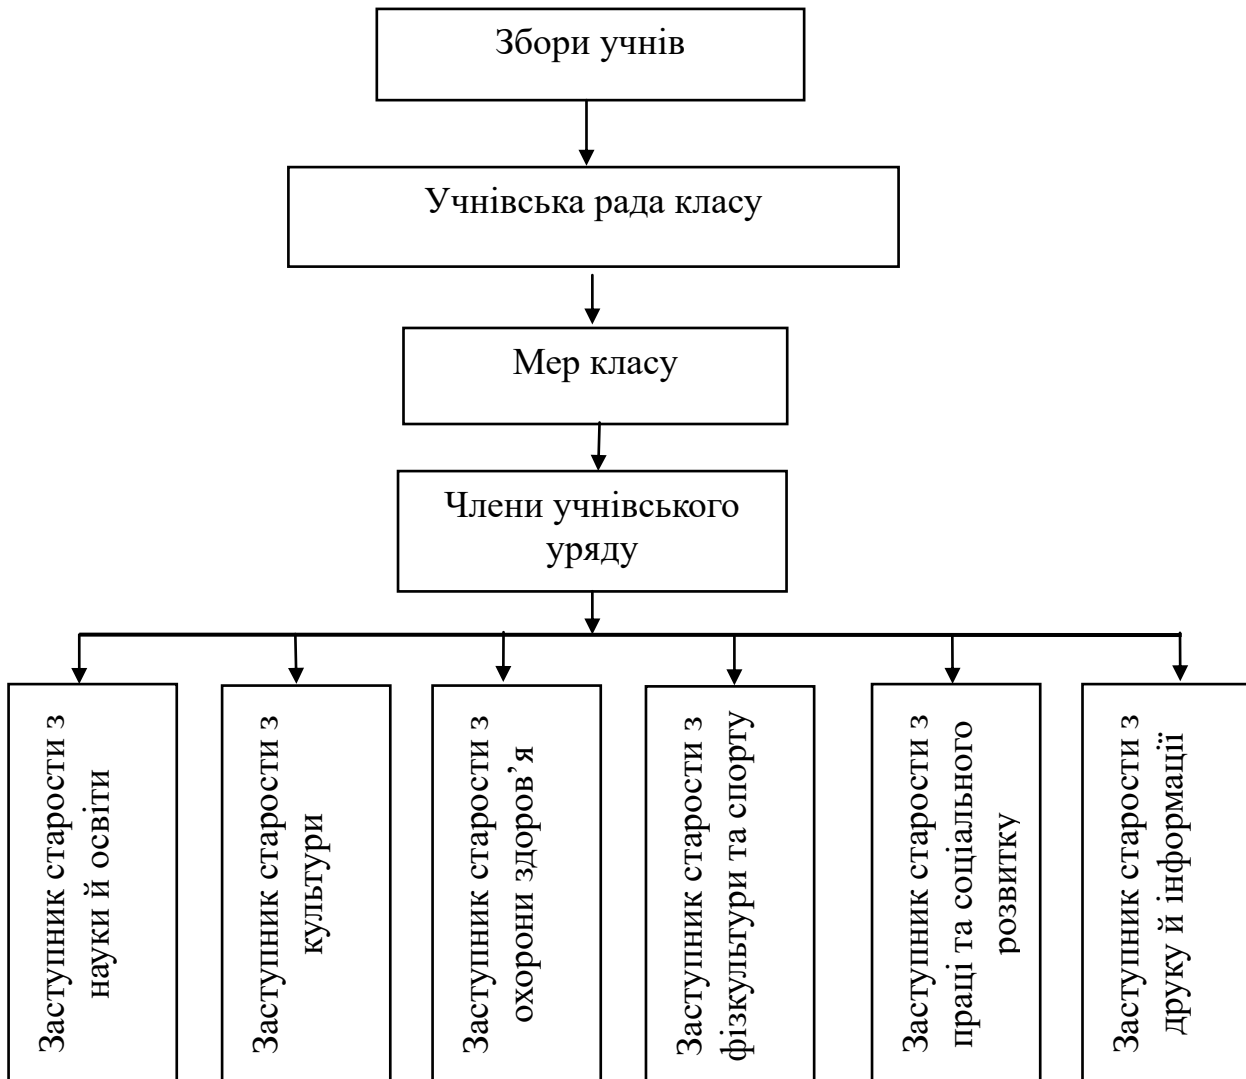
Збори учнів

Учнівська рада класу

Мер класу

Члени учнівського уряду

Заступник старости з науки й освіти

Заступник старости з культури

Заступник старости з охорони здоров'я

Заступник старости з фізкультури та спорту

Заступник старости з праці та соціального розвитку

Заступник старости з друку й інформації